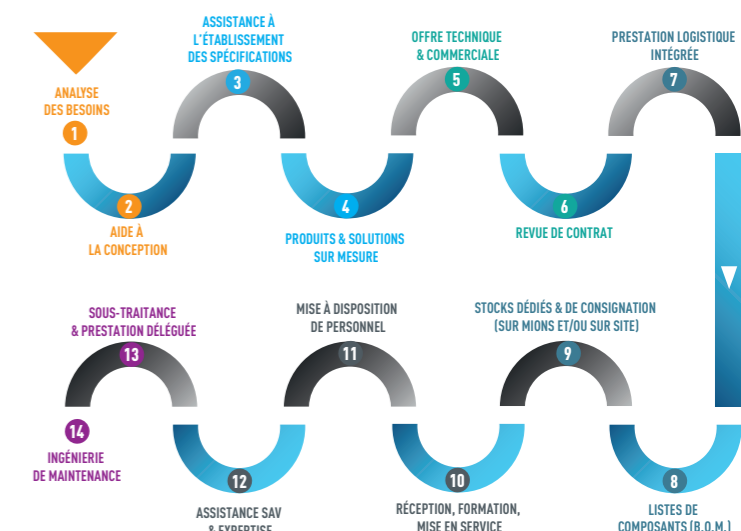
ANALYSE DES BESOINS
1

2
AIDE À LA CONCEPTION

ASSISTANCE À L'ÉTABLISSEMENT DES SPÉCIFICATIONS
3

4
PRODUITS & SOLUTIONS SUR MESURE

OFFRE TECHNIQUE & COMMERCIALE
5

6
REVUE DE CONTRAT

PRESTATION LOGISTIQUE INTÉGRÉE
7

8
LISTES DE COMPOSANTS (B.O.M.)

STOCKS DÉDIÉS & DE CONSIGNATION (SUR MIONS ET/OU SUR SITE)
9

10
RÉCEPTION, FORMATION, MISE EN SERVICE

MISE À DISPOSITION DE PERSONNEL
11

12
ASSISTANCE SAV & EXPERTISE

SOUS-TRAITANCE & PRESTATION DÉLÉGUÉE
13

14
INGÉNIERIE DE MAINTENANCE